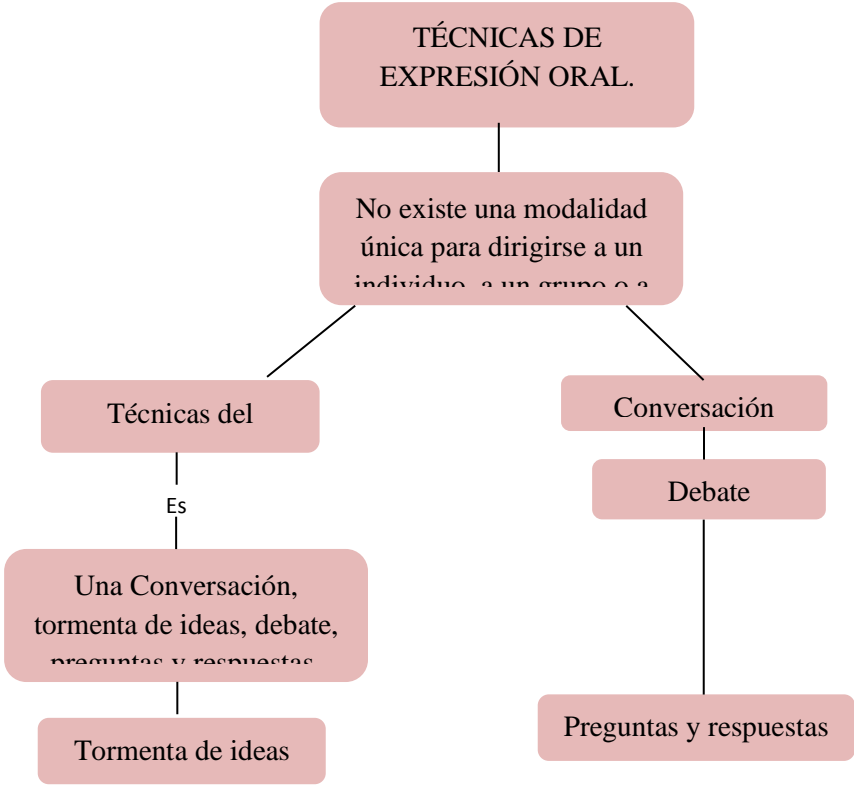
TÉCNICAS DE EXPRESIÓN ORAL.

No existe una modalidad única para dirigirse a un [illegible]

Técnicas del

Es

Una Conversación, tormenta de ideas, debate, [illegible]

Tormenta de ideas

Conversación

Debate

Preguntas y respuestas